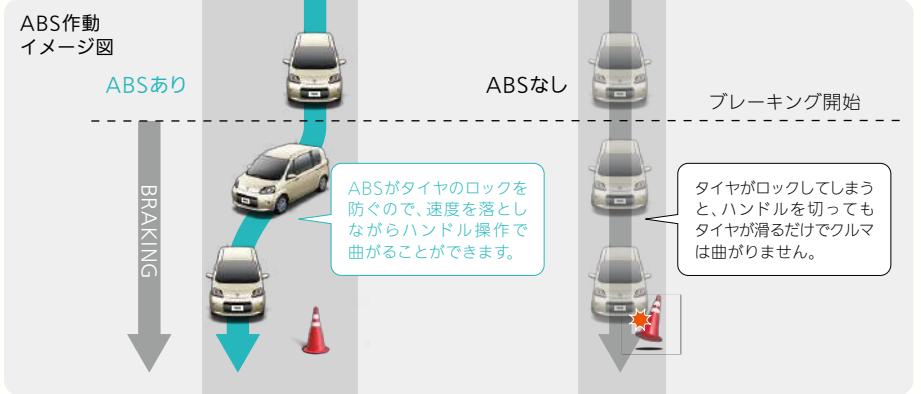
ABS作動
イメージ図

ABSあり

ABSなし

ブレーキング開始

BRAKING

ABSがタイヤのロックを防ぐので、速度を落としながらハンドル操作で曲がることができます。

タイヤがロックしてしまうと、ハンドルを切ってもタイヤが滑るだけでクルマは曲がりません。